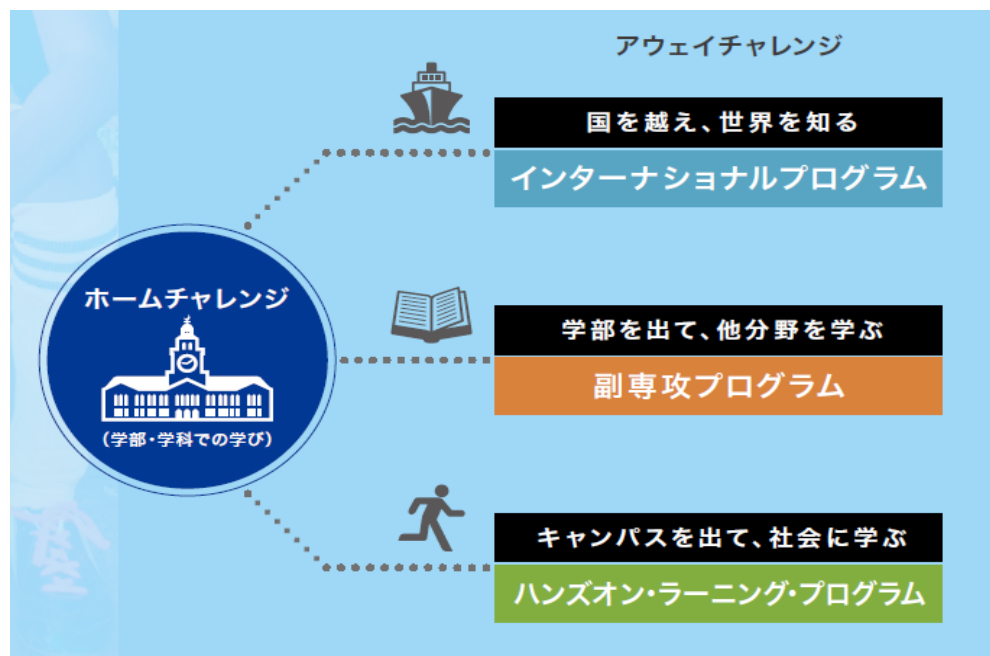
ホームチャレンジ
（学部・学科での学び）

アウェイチャレンジ

国を越え、世界を知る
インターナショナルプログラム

学部を出て、他分野を学ぶ
副専攻プログラム

キャンパスを出て、社会に学ぶ
ハンズオン・ラーニング・プログラム